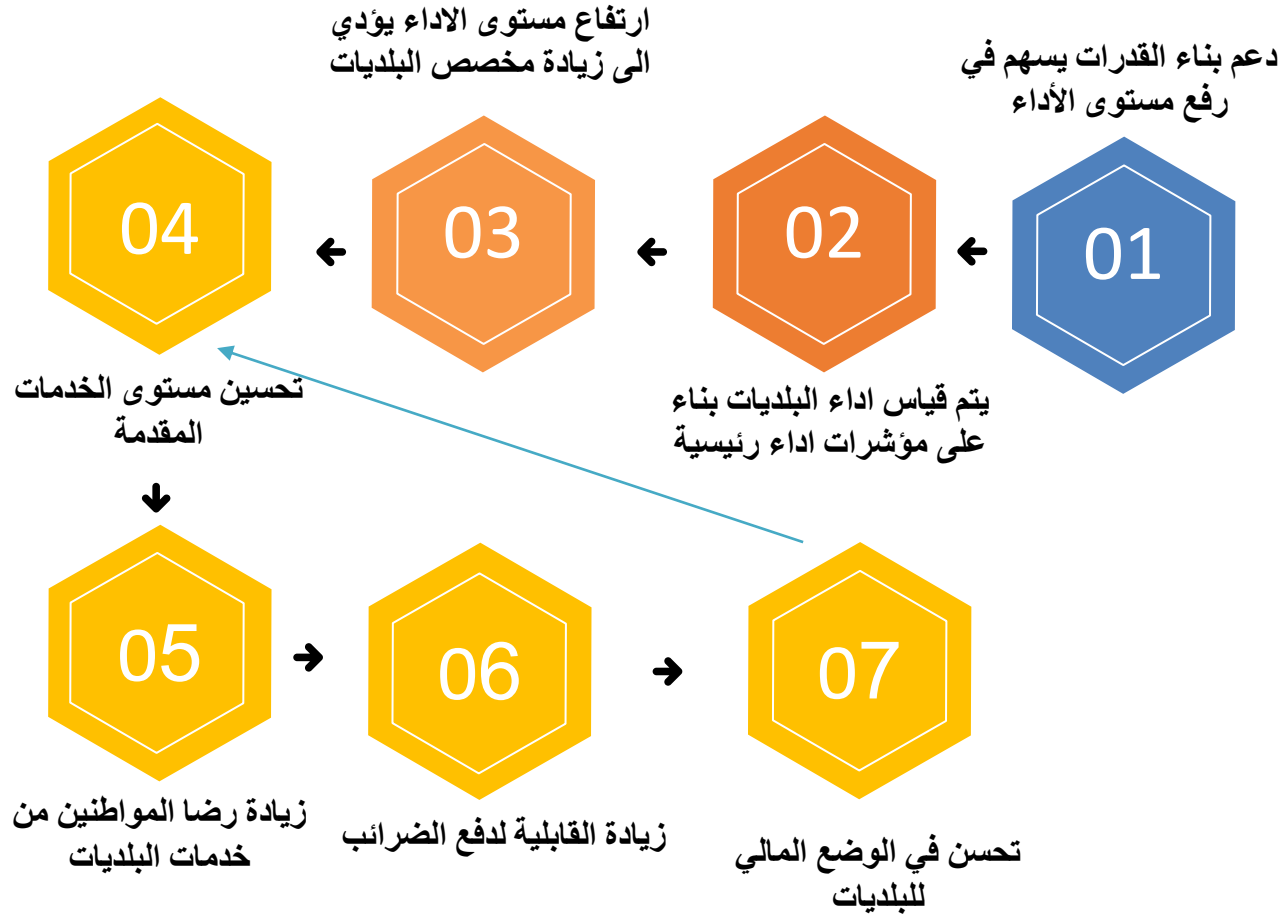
دعم بناء القدرات يسهم في رفع مستوى الأداء

01

يتم قياس اداء البلديات بناء على مؤشرات اداء رئيسية

02

ارتفاع مستوى الاداء يؤدي الى زيادة مخصص البلديات

03

04

تحسين مستوى الخدمات المقدمة

05

زيادة رضا المواطنين من خدمات البلديات

06

زيادة القابلية لدفع الضرائب

07

تحسن في الوضع المالي للبلديات